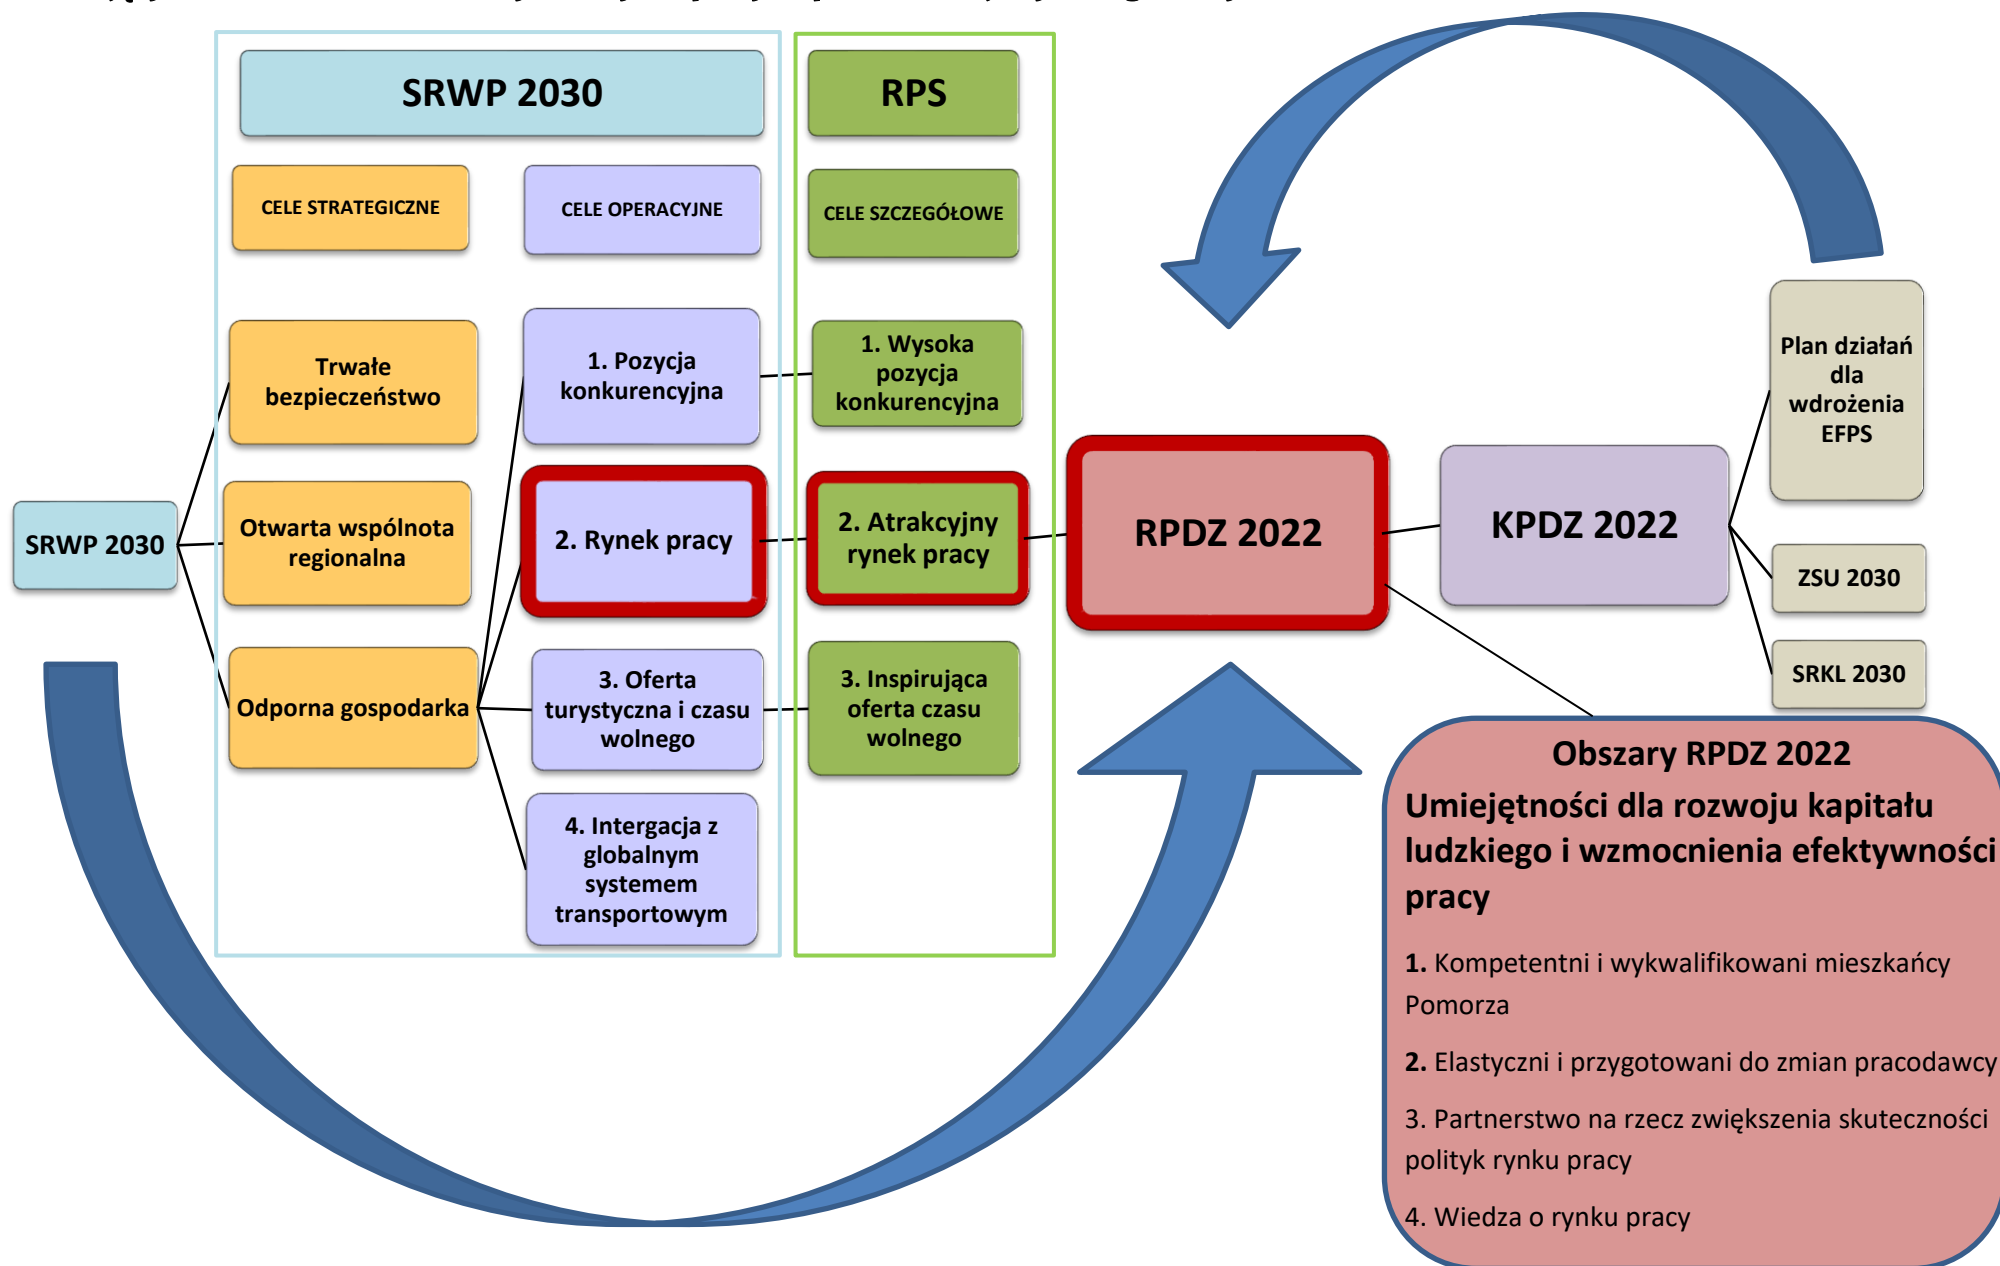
SRWP 2030

CELE STRATEGICZNE

CELE OPERACYJNE

RPS

CELE SZCZEGÓŁOWE

SRWP 2030

Trwałe bezpieczeństwo

Otwarta wspólnota regionalna

Odporna gospodarka

1. Pozycja konkurencyjna

2. Rynek pracy

3. Oferta turystyczna i czasu wolnego

4. Intergacja z globalnym systemem transportowym

1. Wysoka pozycja konkurencyjna

2. Atrakcyjny rynek pracy

3. Inspirująca oferta czasu wolnego

RPDZ 2022

KPDZ 2022

Plan działań dla wdrożenia EFPS

ZSU 2030

SRKL 2030

Obszary RPDZ 2022

Umiejętności dla rozwoju kapitału ludzkiego i wzmocnienia efektywności pracy

1. Kompetentni i wykwalifikowani mieszkańcy Pomorza

2. Elastyczni i przygotowani do zmian pracodawcy

3. Partnerstwo na rzecz zwiększenia skuteczności polityk rynku pracy

4. Wiedza o rynku pracy